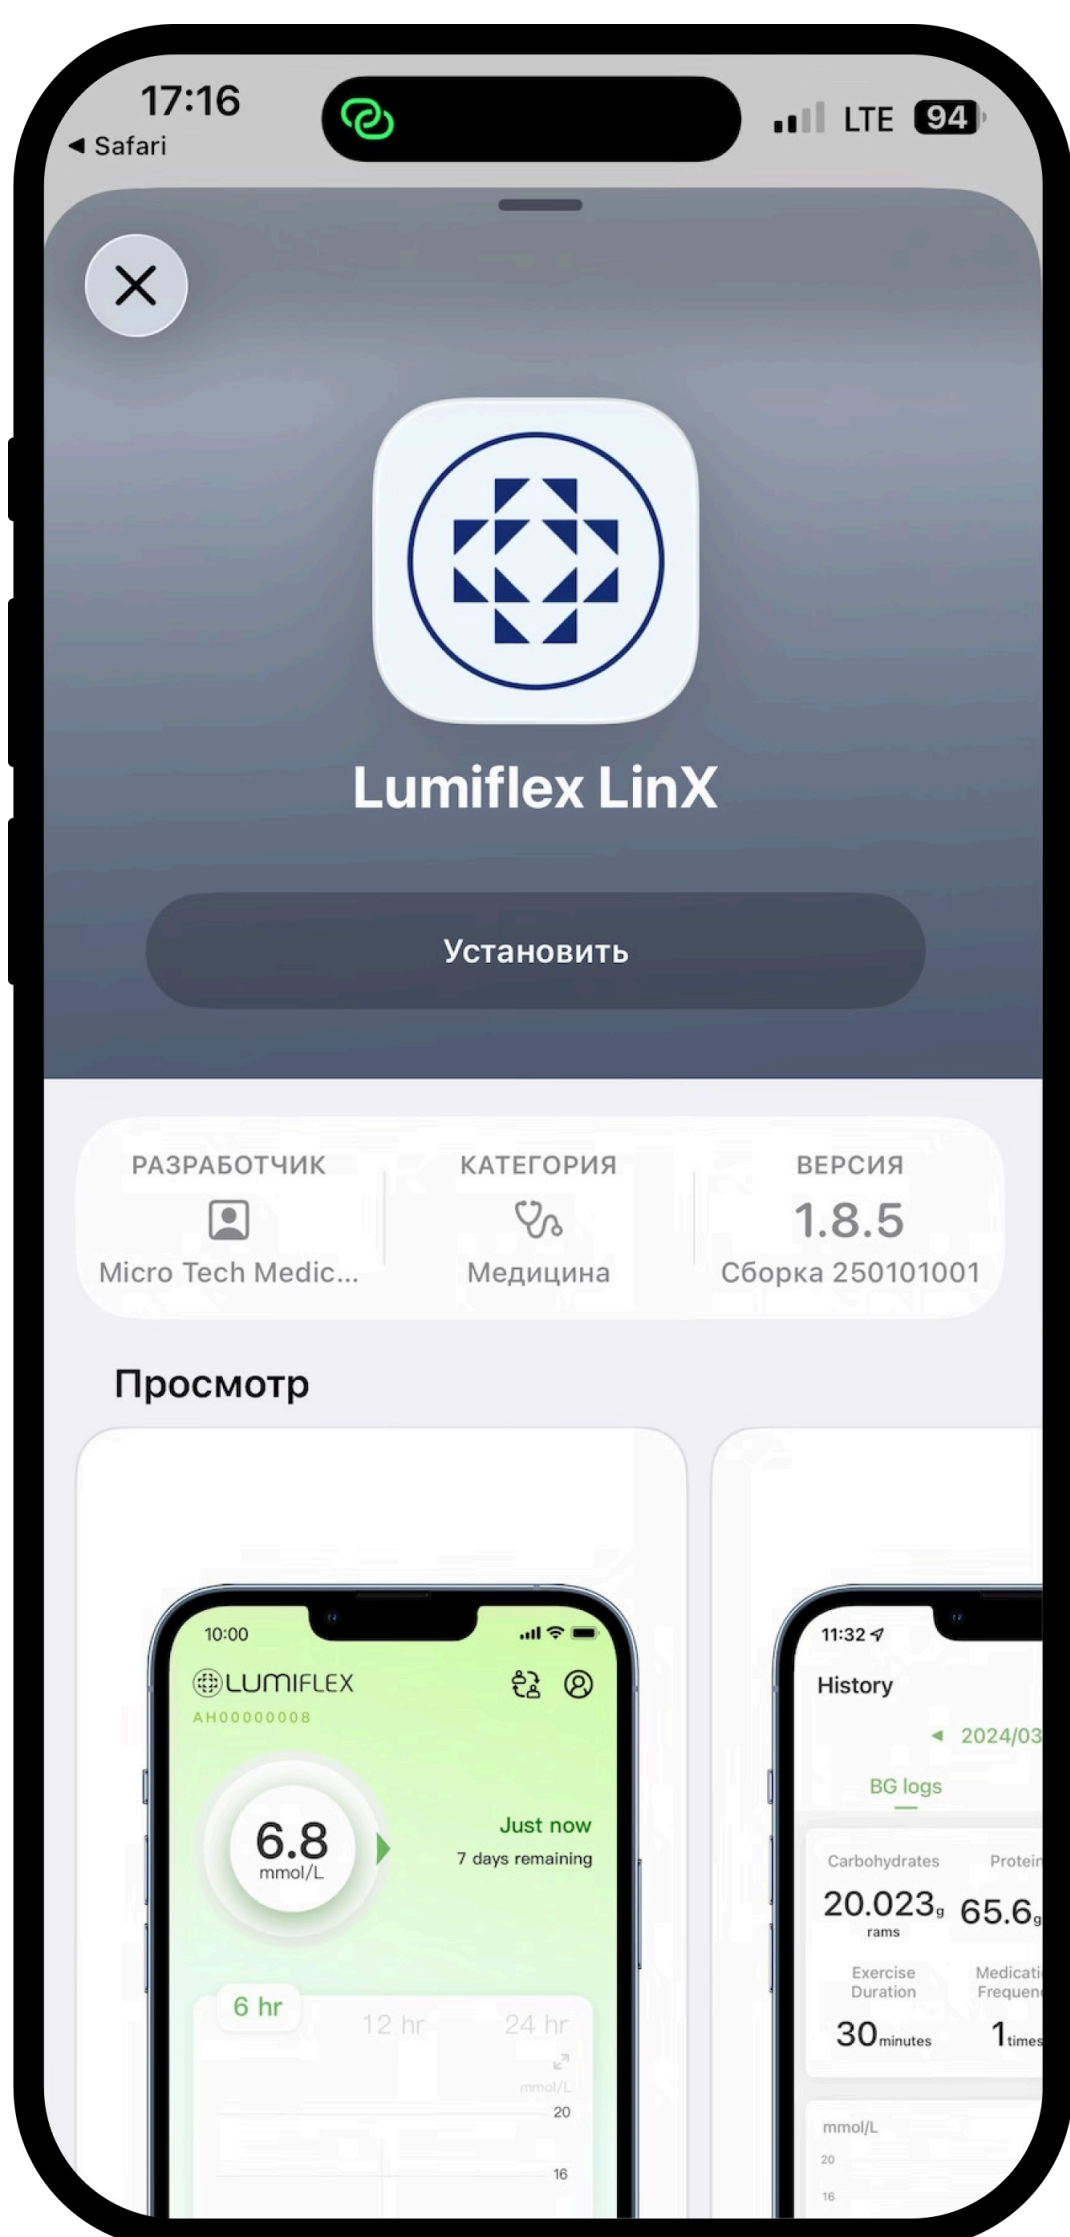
17:16
◀ Safari
LTE 94

Lumiflex LinX

Установить

РАЗРАБОТЧИК
Micro Tech Medic...

КАТЕГОРИЯ
Медицина

ВЕРСИЯ
1.8.5
Сборка 250101001

Просмотр

10:00
LUMIFLEX
AH00000008
6.8
mmol/L
Just now
7 days remaining
6 hr
12 hr
24 hr
mmol/L
20
16

11:32
History
2024/03
BG logs
Carbohydrates
20.023g
rams
Protein
65.6g
Exercise Duration
30minutes
Medicati Frequen
1times
mmol/L
20
16